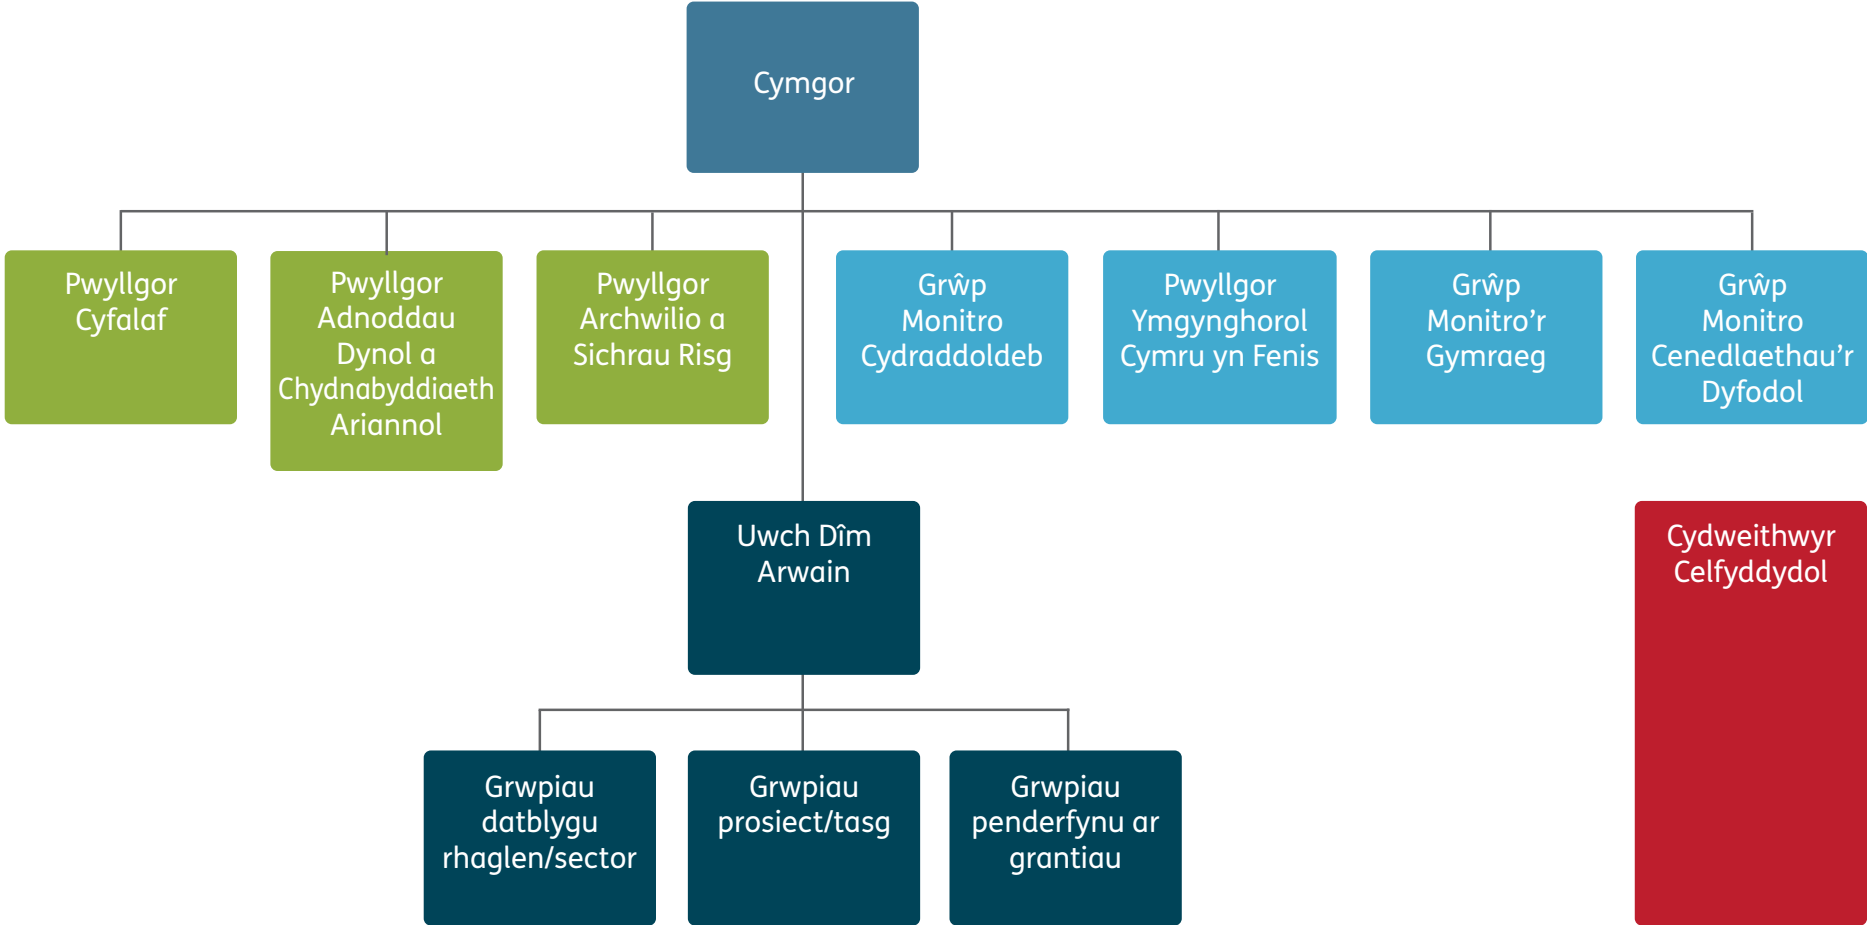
Cymgor

Pwyllgor Cyfalaf

Pwyllgor Adnoddau Dynol a Chydnabyddiaeth Ariannol

Pwyllgor Archwilio a Sichrau Risg

Grŵp Monitro Cydraddoldeb

Pwyllgor Ymgynghorol Cymru yn Fenis

Grŵp Monitro'r Gymraeg

Grŵp Monitro Cenedlaethau'r Dyfodol

Uwch Dîm Arwain

Cydweithwyr Celfyddydol

Grwpiau datblygu rhaglen/sector

Grwpiau prosiect/tasg

Grwpiau penderfynu ar grantiau